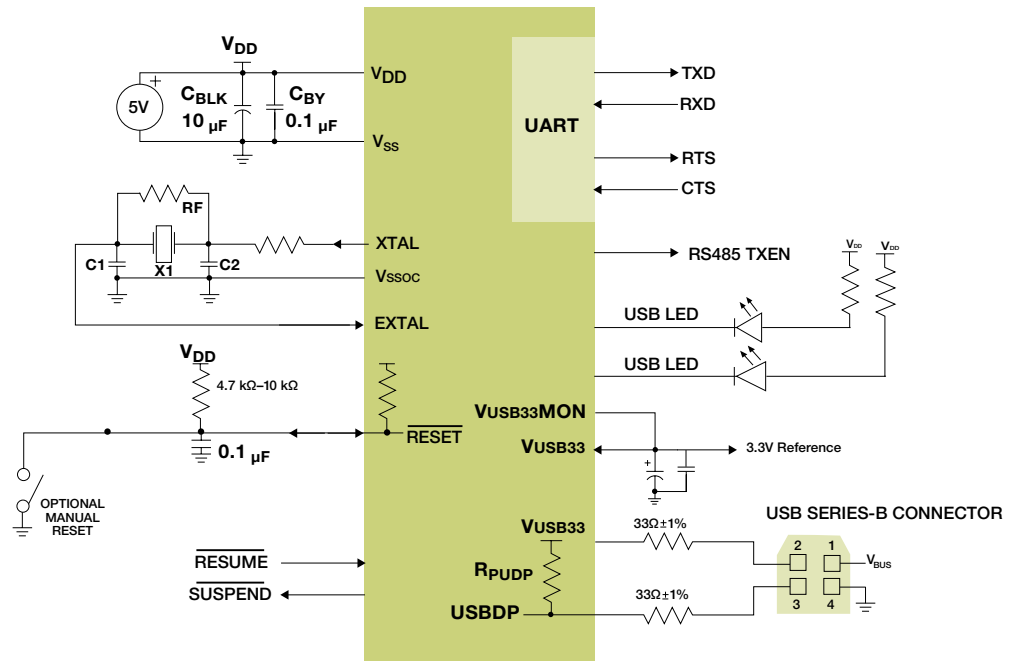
$V_{DD}$
+
5V
$C_{BLK}$
10 µF
$C_{BY}$
0.1 µF
$V_{DD}$
$V_{SS}$
UART
TXD
RXD
RTS
CTS
RF
XTAL
C1
X1
C2
$V_{SSOC}$
RS485 TXEN
$V_{DD}$
$V_{DD}$
EXTAL
USB LED
USB LED
$V_{DD}$
4.7 kΩ–10 kΩ
$\overline{RESET}$
VUSB33MON
VUSB33
3.3V Reference
0.1 µF
OPTIONAL MANUAL RESET
USB SERIES-B CONNECTOR
VUSB33
33Ω±1%
2
1
$V_{BUS}$
$R_{PUDP}$
3
4
$\overline{RESUME}$
33Ω±1%
$\overline{SUSPEND}$
USBDP